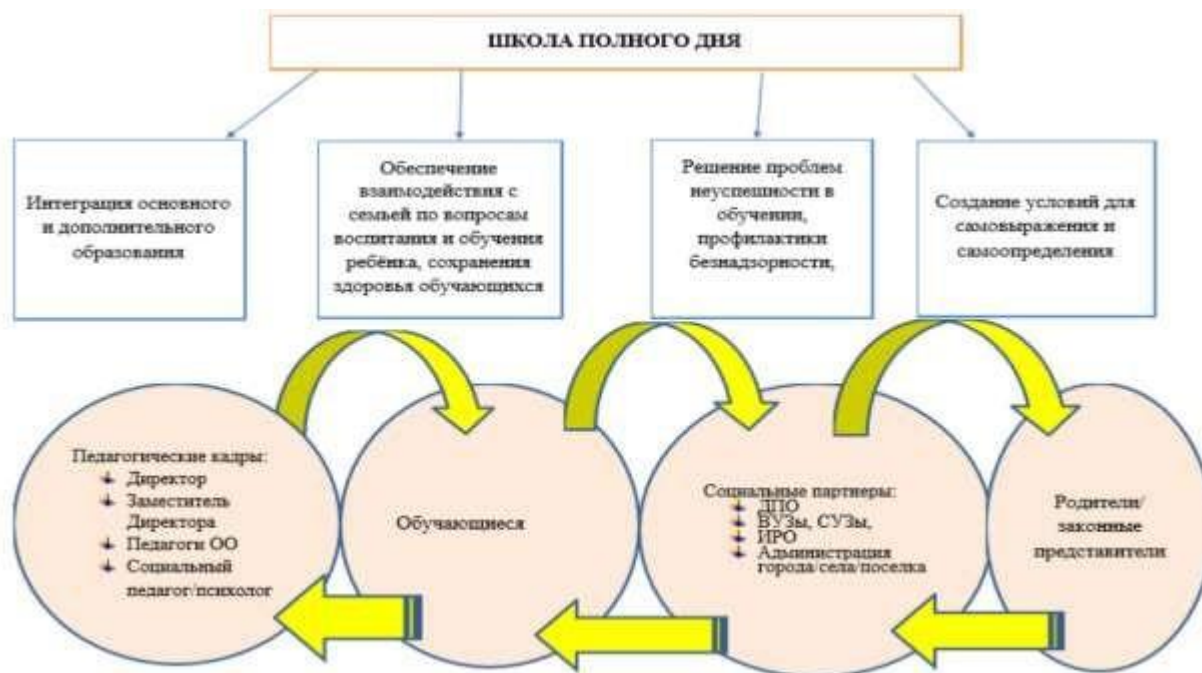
ШКОЛА ПОЛНОГО ДНЯ

Интеграция основного и дополнительного образования

Обеспечение взаимодействия с семьей по вопросам воспитания и обучения ребёнка, сохранения здоровья обучающихся

Решение проблем неуспешности в обучении, профилактики безнадзорности,

Создание условий для самовыражения и самоопределения

Педагогические кадры:
- Директор
- Заместитель Директора
- Педагоги ОО
- Социальный педагог/психолог

Обучающиеся

Социальные партнеры:
- ДПО
- ВУЗы, СУЗы,
- ИРО
- Администрация города/села/поселка

Родители/ законные представители